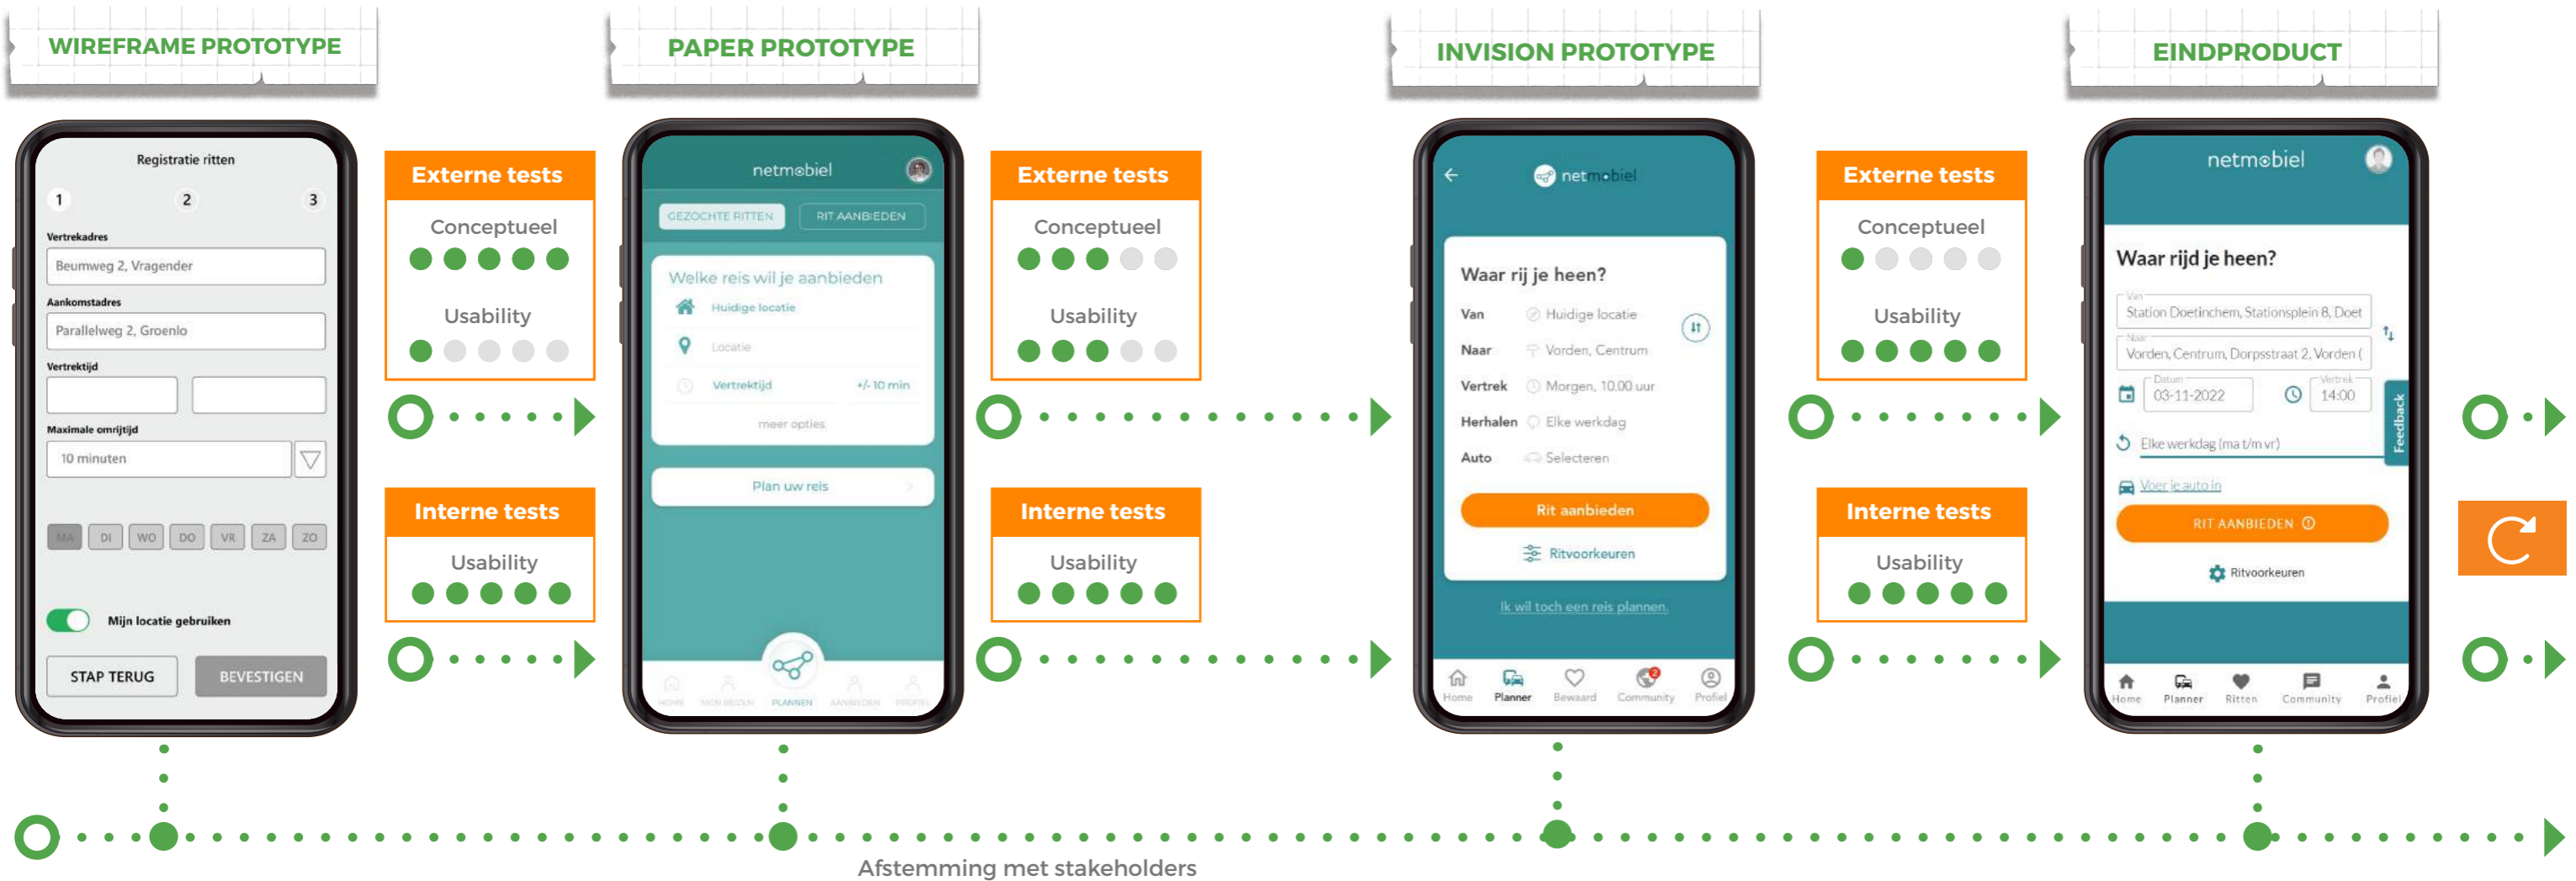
WIREFRAME PROTOTYPE

Registratie ritten
1
2
3
Vertrekadres
Beumweg 2, Vragender
Aankomstadres
Parallelweg 2, Groenlo
Vertrektijd
Maximale omrijtijd
10 minuten
MA DI WO DO VR ZA ZO
Mijn locatie gebruiken
STAP TERUG
BEVESTIGEN

Externe tests
Conceptueel
Usability

Interne tests
Usability

PAPER PROTOTYPE

netmobiel
GEZOCHTE RITTEN
RIT AANBIEDEN
Welke reis wil je aanbieden
Huidige locatie
Locatie
Vertrektijd
+/- 10 min
meer opties
Plan uw reis
HOME
MIJN REIZEN
PLANNEN
AANBIEDEN
PROFIEL

Externe tests
Conceptueel
Usability

Interne tests
Usability

INVISION PROTOTYPE

netmobiel
Waar rij je heen?
Van
Huidige locatie
Naar
Vorden, Centrum
Vertrek
Morgen, 10.00 uur
Herhalen
Elke werkdag
Auto
Selecteren
Rit aanbieden
Ritvoorkeuren
Ik wil toch een reis plannen.
Home
Planner
Beward
Community
Profiel

Externe tests
Conceptueel
Usability

Interne tests
Usability

EINDPRODUCT

netmobiel
Waar rijd je heen?
Van
Station Doetinchem, Stationsplein 8, Doet
Naar
Vorden, Centrum, Dorpsstraat 2, Vorden (
Datum
03-11-2022
Vertrek
14:00
Elke werkdag (ma t/m vr)
Voer je auto in
RIT AANBIEDEN
Ritvoorkeuren
Feedback
Home
Planner
Ritten
Community
Profiel

Afstemming met stakeholders